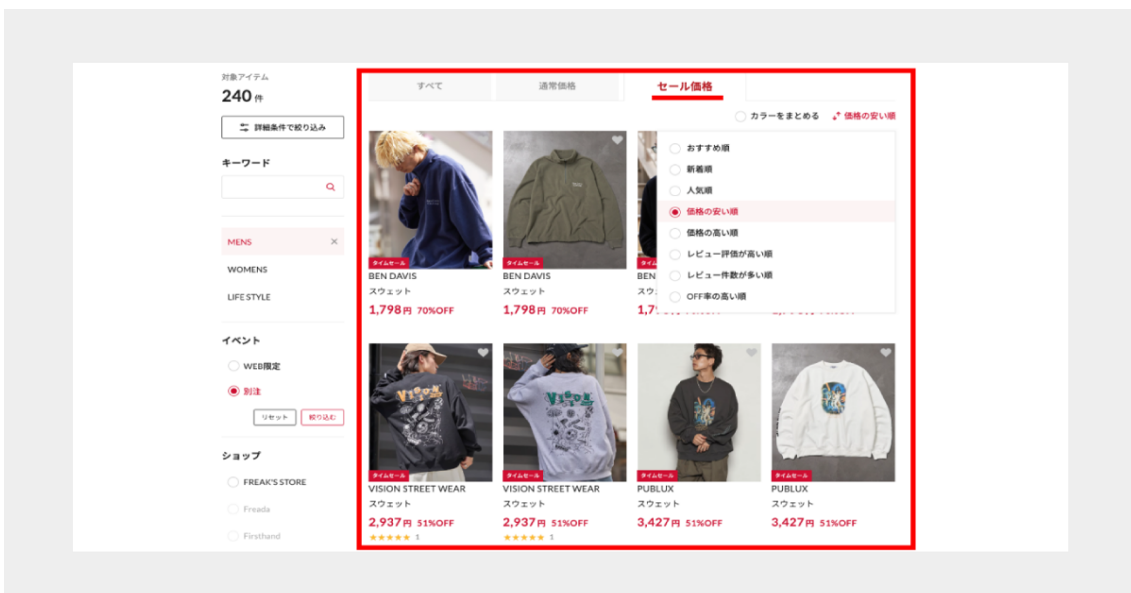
対象アイテム
240 件

詳細条件で絞り込み

キーワード

MENS ×
WOMENS
LIFE STYLE

イベント
WEB限定
別注
リセット 絞り込む

ショップ
FREAK'S STORE
Freada
Firsthand

すべて 通常価格 セール価格

カラーをまとめる 価格の安い順

おすすめ順
新着順
人気順
価格の安い順
価格の高い順
レビュー評価が高い順
レビュー件数が多い順
OFF率の高い順

タイムセール
BEN DAVIS
スウェット
1,798円 70%OFF

タイムセール
BEN DAVIS
スウェット
1,798円 70%OFF

タイムセール
BEN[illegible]
スウ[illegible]
1,7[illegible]

タイムセール
VISION STREET WEAR
スウェット
2,937円 51%OFF
★★★★★ 1

タイムセール
VISION STREET WEAR
スウェット
2,937円 51%OFF
★★★★★ 1

タイムセール
PUBLUX
スウェット
3,427円 51%OFF

タイムセール
PUBLUX
スウェット
3,427円 51%OFF